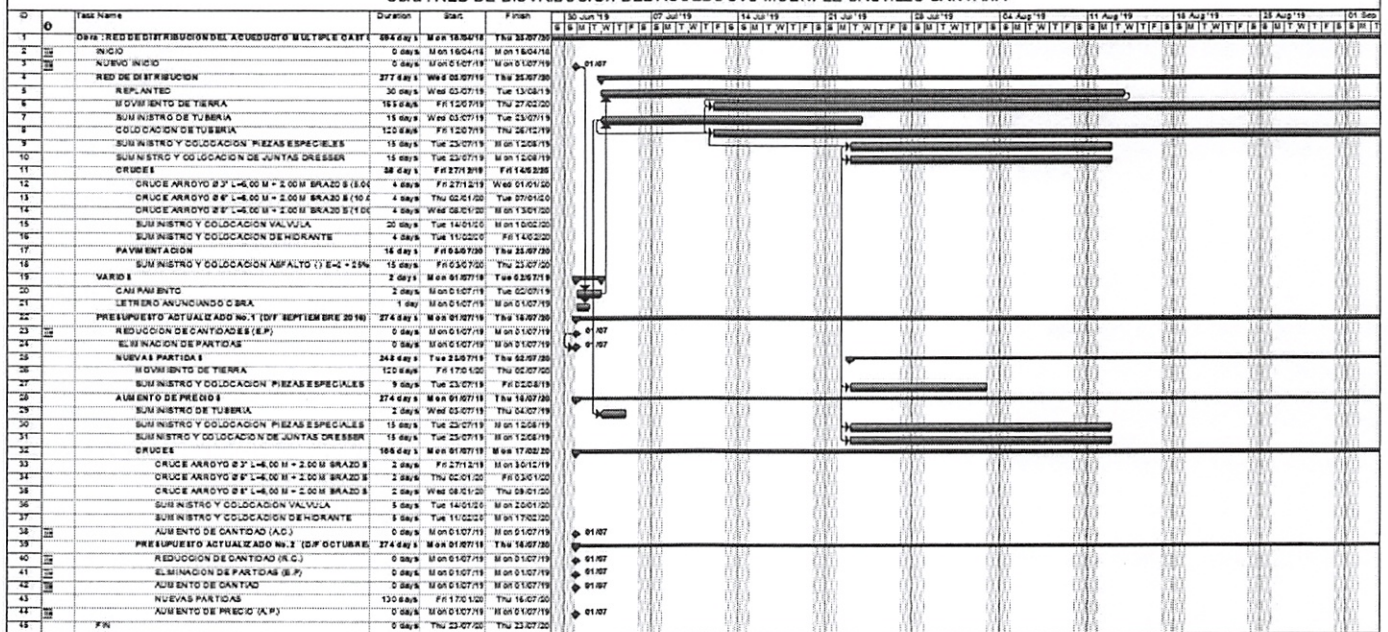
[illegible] DE DISTRIBUCION DEL ACUEDUCTO MULTIPLE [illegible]

| ID | | Task Name | Duration | Start | Finish |
|---|---|---|---|---|---|
| 1 | | Obra : RED DE DISTRIBUCION DEL ACUEDUCTO MULTIPLE CASTI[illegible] | 694 days | Mon 18/04/16 | Thu 23/07/20 |
| 2 | | INICIO | 0 days | Mon 18/04/16 | Mon 18/04/16 |
| 3 | | NUEVO INICIO | 0 days | Mon 01/07/19 | Mon 01/07/19 |
| 4 | | RED DE DISTRIBUCION | 277 days | Wed 03/07/19 | Thu 23/07/20 |
| 5 | | REPLANTEO | 30 days | Wed 03/07/19 | Tue 13/08/19 |
| 6 | | MOVIMIENTO DE TIERRA | 165 days | Fri 12/07/19 | Thu 27/02/20 |
| 7 | | SUMINISTRO DE TUBERIA | 15 days | Wed 03/07/19 | Tue 23/07/19 |
| 8 | | COLOCACION DE TUBERIA | 120 days | Fri 12/07/19 | Thu 26/12/19 |
| 9 | | SUMINISTRO Y COLOCACION PIEZAS ESPECIALES | 15 days | Tue 23/07/19 | Mon 12/08/19 |
| 10 | | SUMINISTRO Y COLOCACION DE JUNTAS DRESSER | 15 days | Tue 23/07/19 | Mon 12/08/19 |
| 11 | | CRUCES | 38 days | Fri 27/12/19 | Fri 14/02/20 |
| 12 | | CRUCE ARROYO Ø 3" L=6.00 M + 2.00 M BRAZOS (5.00 | 4 days | Fri 27/12/19 | Wed 01/01/20 |
| 13 | | CRUCE ARROYO Ø 6" L=6.00 M + 2.00 M BRAZOS (10.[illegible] | 4 days | Thu 02/01/20 | Tue 07/01/20 |
| 14 | | CRUCE ARROYO Ø 8" L=6.00 M + 2.00 M BRAZOS (10.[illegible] | 4 days | Wed 08/01/20 | Mon 13/01/20 |
| 15 | | SUMINISTRO Y COLOCACION VALVULA | 20 days | Tue 14/01/20 | Mon 10/02/20 |
| 16 | | SUMINISTRO Y COLOCACION DE HIDRANTE | 4 days | Tue 11/02/20 | Fri 14/02/20 |
| 17 | | PAVIMENTACION | 15 days | Fri 03/07/20 | Thu 23/07/20 |
| 18 | | SUMINISTRO Y COLOCACION ASFALTO () E=2 = 25% | 15 days | Fri 03/07/20 | Thu 23/07/20 |
| 19 | | VARIOS | 2 days | Mon 01/07/19 | Tue 02/07/19 |
| 20 | | CAMPAMENTO | 2 days | Mon 01/07/19 | Tue 02/07/19 |
| 21 | | LETRERO ANUNCIANDO OBRA | 1 day | Mon 01/07/19 | Mon 01/07/19 |
| 22 | | PRESUPUESTO ACTUALIZADO No.1 (D/F SEPTIEMBRE 2019) | 274 days | Mon 01/07/19 | Thu 16/07/20 |
| 23 | | REDUCCION DE CANTIDADES (E.P) | 0 days | Mon 01/07/19 | Mon 01/07/19 |
| 24 | | ELIMINACION DE PARTIDAS | 0 days | Mon 01/07/19 | Mon 01/07/19 |
| 25 | | NUEVAS PARTIDAS | 248 days | Tue 23/07/19 | Thu 02/07/20 |
| 26 | | MOVIMIENTO DE TIERRA | 120 days | Fri 17/01/20 | Thu 02/07/20 |
| 27 | | SUMINISTRO Y COLOCACION PIEZAS ESPECIALES | 9 days | Tue 23/07/19 | Fri 02/08/19 |
| 28 | | AUMENTO DE PRECIOS | 274 days | Mon 01/07/19 | Thu 16/07/20 |
| 29 | | SUMINISTRO DE TUBERIA | 2 days | Wed 03/07/19 | Thu 04/07/19 |
| 30 | | SUMINISTRO Y COLOCACION PIEZAS ESPECIALES | 15 days | Tue 23/07/19 | Mon 12/08/19 |
| 31 | | SUMINISTRO Y COLOCACION DE JUNTAS DRESSER | 15 days | Tue 23/07/19 | Mon 12/08/19 |
| 32 | | CRUCES | 166 days | Mon 01/07/19 | Mon 17/02/20 |
| 33 | | CRUCE ARROYO Ø 3" L=6.00 M + 2.00 M BRAZOS | 2 days | Fri 27/12/19 | Mon 30/12/19 |
| 34 | | CRUCE ARROYO Ø 6" L=6.00 M + 2.00 M BRAZOS | 2 days | Thu 02/01/20 | Fri 03/01/20 |
| 35 | | CRUCE ARROYO Ø 8" L=6.00 M + 2.00 M BRAZOS | 2 days | Wed 08/01/20 | Thu 09/01/20 |
| 36 | | SUMINISTRO Y COLOCACION VALVULA | 5 days | Tue 14/01/20 | Mon 20/01/20 |
| 37 | | SUMINISTRO Y COLOCACION DE HIDRANTE | 5 days | Tue 11/02/20 | Mon 17/02/20 |
| 38 | | AUMENTO DE CANTIDAD (A.C.) | 0 days | Mon 01/07/19 | Mon 01/07/19 |
| 39 | | PRESUPUESTO ACTUALIZADO No.2 (D/F OCTUBRE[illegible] | 274 days | Mon 01/07/19 | Thu 16/07/20 |
| 40 | | REDUCCION DE CANTIDAD (R.C.) | 0 days | Mon 01/07/19 | Mon 01/07/19 |
| 41 | | ELIMINACION DE PARTIDAS (E.P) | 0 days | Mon 01/07/19 | Mon 01/07/19 |
| 42 | | AUMENTO DE CANTIAD | 0 days | Mon 01/07/19 | Mon 01/07/19 |
| 43 | | NUEVAS PARTIDAS | 130 days | Fri 17/01/20 | Thu 16/07/20 |
| 44 | | AUMENTO DE PRECIO (A.P.) | 0 days | Mon 01/07/19 | Mon 01/07/19 |
| 45 | | FIN | 0 days | Thu 23/07/20 | Thu 23/07/20 |

30 Jun '19 07 Jul '19 14 Jul '19 21 Jul '19 28 Jul '19 04 Aug '19 11 Aug '19 18 Aug '19 25 Aug '19 01 Sep

S S M T W T F S S M T W T F S S M T W T F S S M T W T F S S M T W T F S S M T W T F S S M T W T F S S M T W T F S S M T W T F S S M T

01/07
01/07
01/07
01/07
01/07
01/07
01/07
01/07